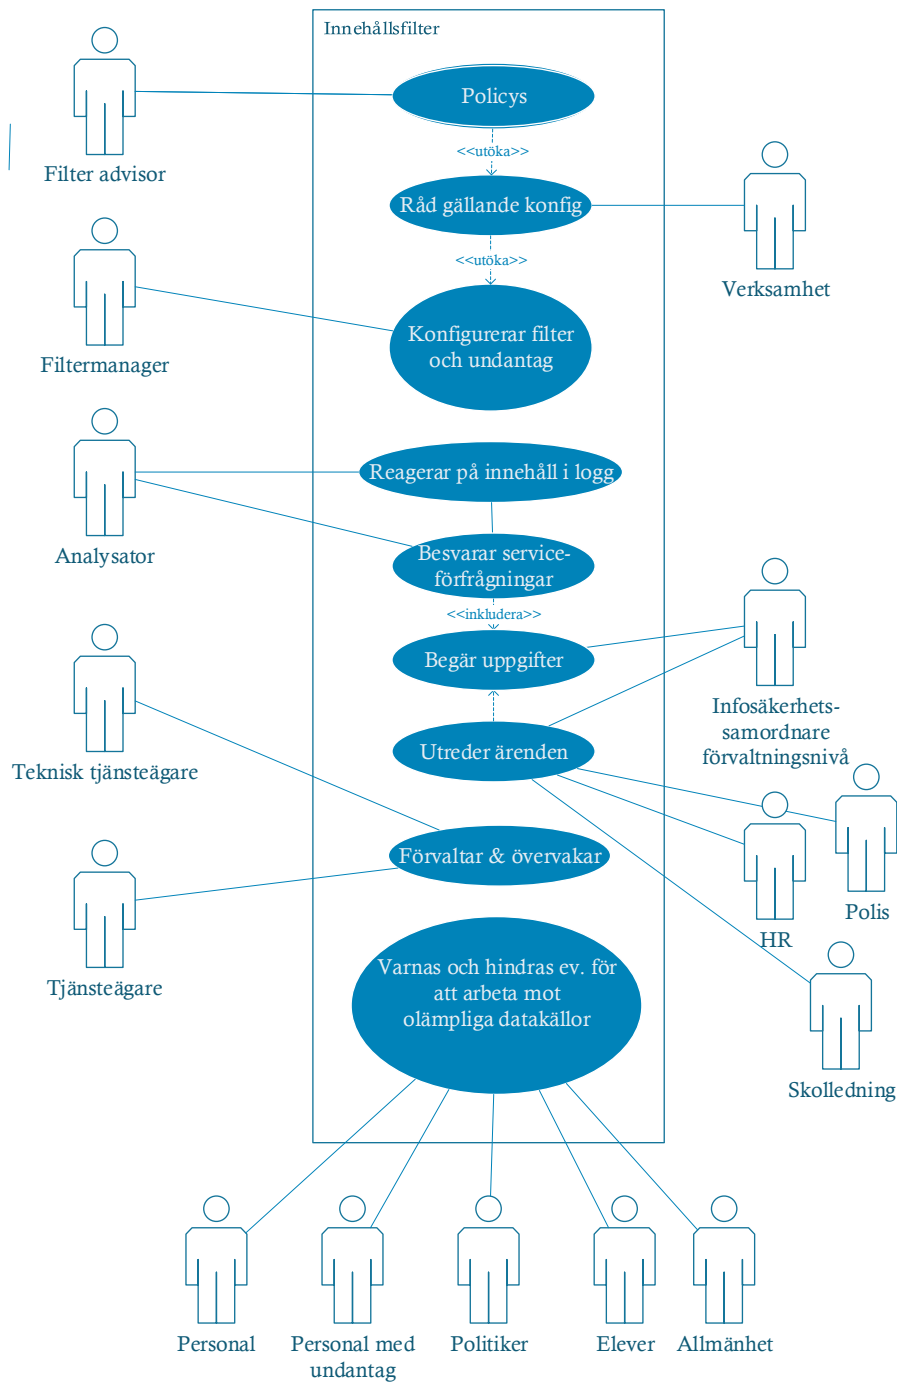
Innehållsfilter

Filter advisor

Policys

<<utöka>>

Råd gällande konfig

Verksamhet

<<utöka>>

Filtermanager

Konfigurerar filter och undantag

Analysator

Reagerar på innehåll i logg

Besvarar serviceförfrågningar

<<inkludera>>

Begär uppgifter

Infosäkerhetssamordnare förvaltningsnivå

Teknisk tjänsteägare

Utreder ärenden

Polis

HR

Förvaltar & övervakar

Tjänsteägare

Varnas och hindras ev. för att arbeta mot olämpliga datakällor

Skolledning

Personal

Personal med undantag

Politiker

Elever

Allmänhet